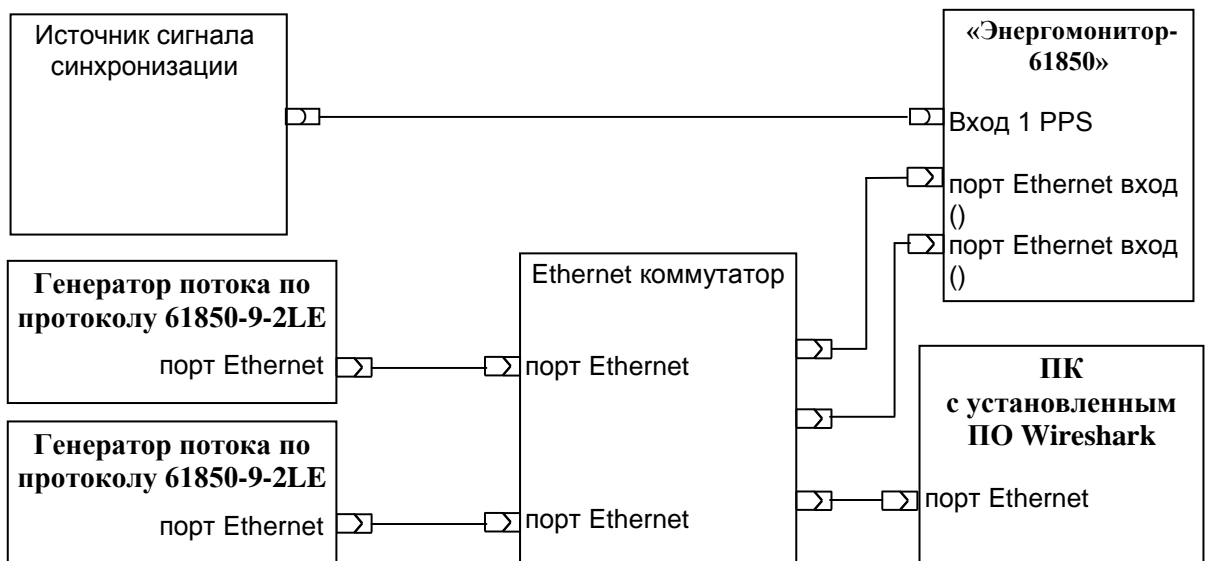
Источник сигнала синхронизации

«Энергомонитор-61850»

Вход 1 PPS

порт Ethernet вход ()

порт Ethernet вход ()

Генератор потока по протоколу 61850-9-2LE

порт Ethernet

Ethernet коммутатор

порт Ethernet

порт Ethernet

Генератор потока по протоколу 61850-9-2LE

порт Ethernet

ПК с установленным ПО Wireshark

порт Ethernet